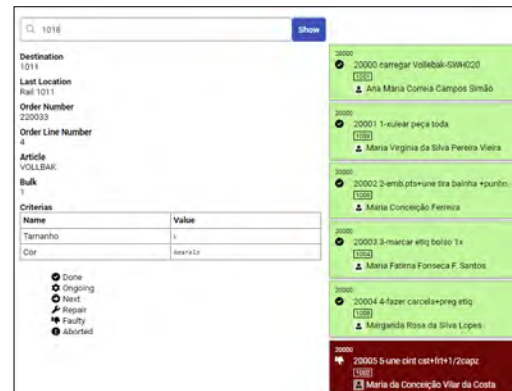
1018

Show

Destination
1011

Last Location
Rail 1011

Order Number
220033

Order Line Number
4

Article
VOLLBAK

Bulk
1

Criterias

| Name | Value |
|---|---|
| Tamanho | L |
| Cor | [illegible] |

Done
Ongoing
Next
Repair
Faulty
Aborted

20000
20000 carregar Vollebak-SWH020
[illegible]
Ana Maria Correia Campos Simão

20000
20001 1-eular peça toda
1059
Maria Virginia da Silva Pereira Vieira

20000
20002 2-emb.pts+une tira bainha +punho
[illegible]
Maria Conceição Ferreira

20000
20003 3-marcar etiq bolso 1x
1064
Maria Fatima Fonseca F. Santos

20000
20004 4-fazer carcela+preg etiq
1083
Margarida Rosa da Silva Lopes

20000
20005 5-une cint cst+frt+1/2capz
1060
Maria da Conceição Vilar da Costa